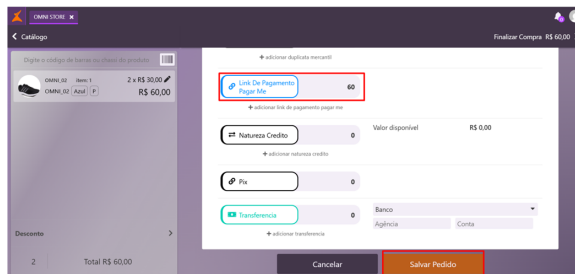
OMNI STORE ✖

‹ Catálogo

Finalizar Compra R$ 60,00

Digite o código de barras ou nome do produto

OMNI_02 item: 1
OMNI_02 Azul P

2 x R$ 30,00
R$ 60,00

+ adicionar duplicata mercantil

Link De Pagamento Pagar Me
60

+ adicionar link de pagamento pagar me

Natureza Credito
0

Valor disponível
R$ 0,00

+ adicionar natureza credito

Pix
0

Transferencia
0

Banco
Agência
Conta

+ adicionar transferencia

Desconto

2
Total R$ 60,00

Cancelar

Salvar Pedido